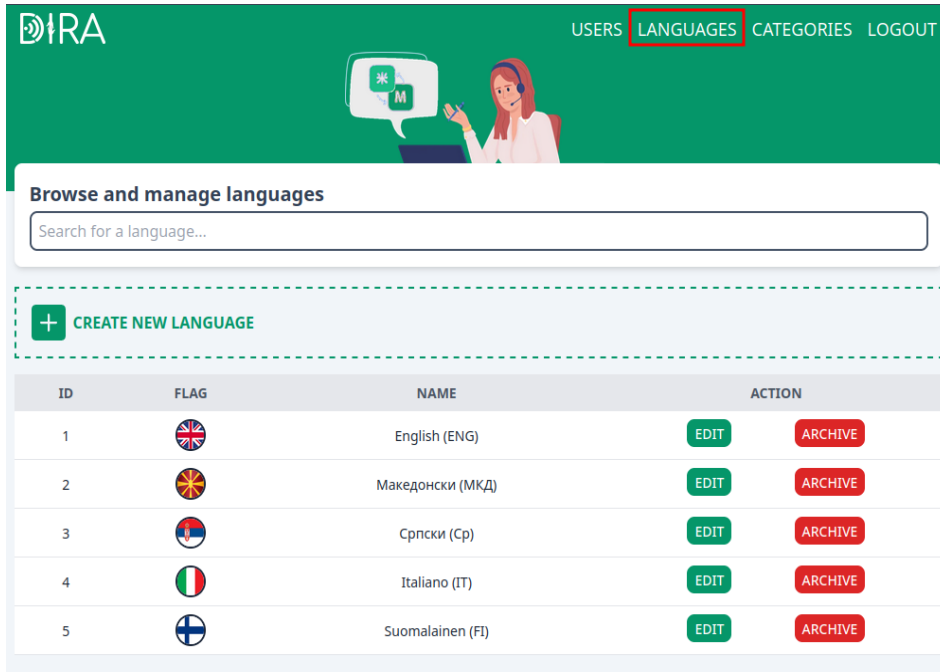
DIRA

USERS LANGUAGES CATEGORIES LOGOUT

Ж M

Browse and manage languages

Search for a language...

+ CREATE NEW LANGUAGE

| ID | FLAG | NAME | ACTION | |
|---|---|---|---|---|
| 1 | | English (ENG) | EDIT | ARCHIVE |
| 2 | | Македонски (МКД) | EDIT | ARCHIVE |
| 3 | | Српски (Ср) | EDIT | ARCHIVE |
| 4 | | Italiano (IT) | EDIT | ARCHIVE |
| 5 | | Suomalainen (FI) | EDIT | ARCHIVE |